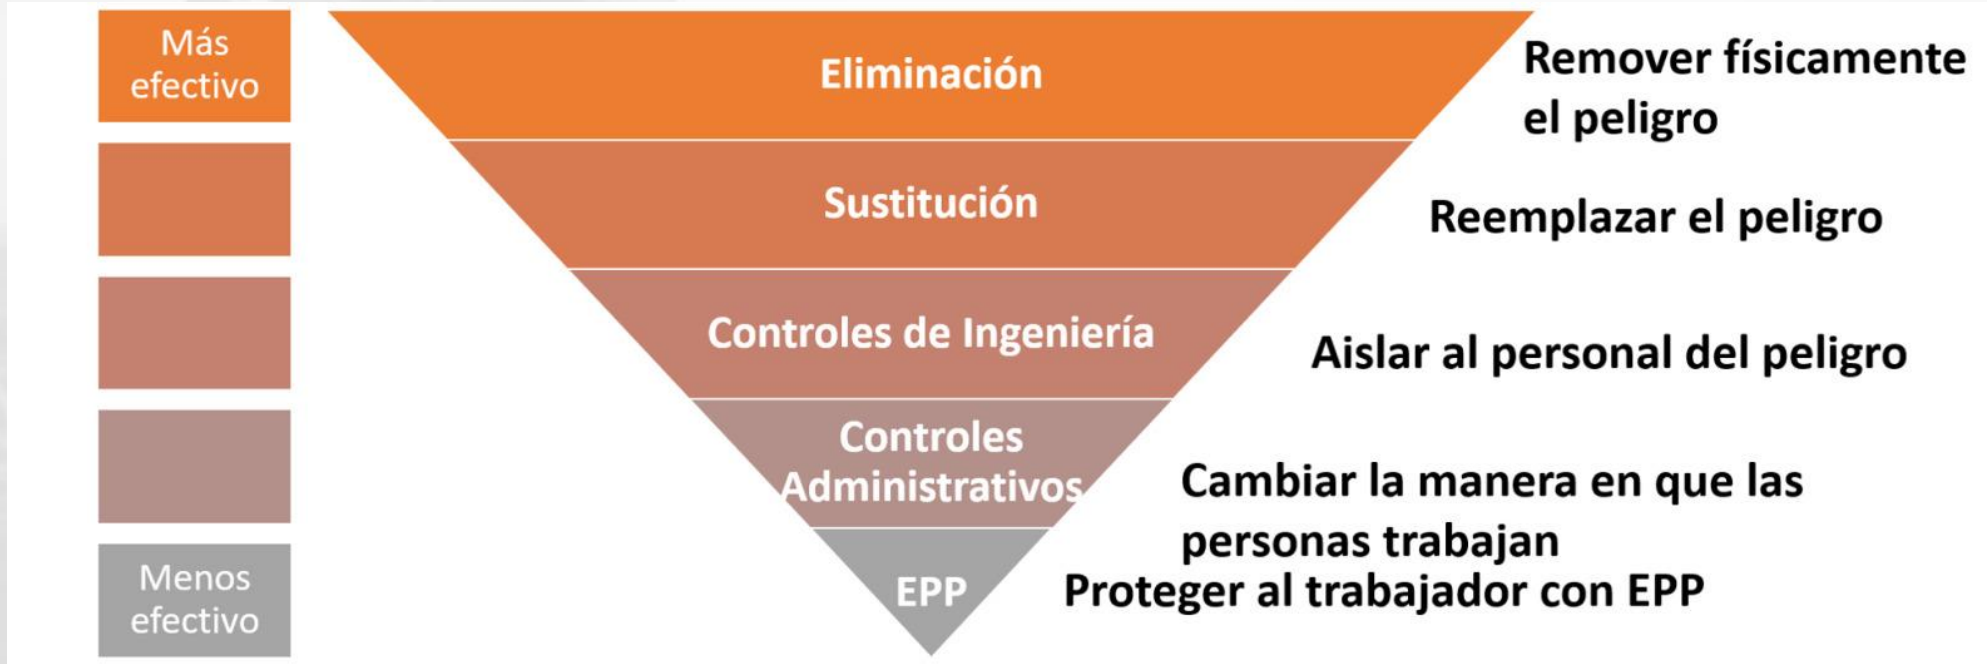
Más efectivo

Menos efectivo

Eliminación

Remover físicamente el peligro

Sustitución

Reemplazar el peligro

Controles de Ingeniería

Aislar al personal del peligro

Controles Administrativos

Cambiar la manera en que las personas trabajan

EPP

Proteger al trabajador con EPP